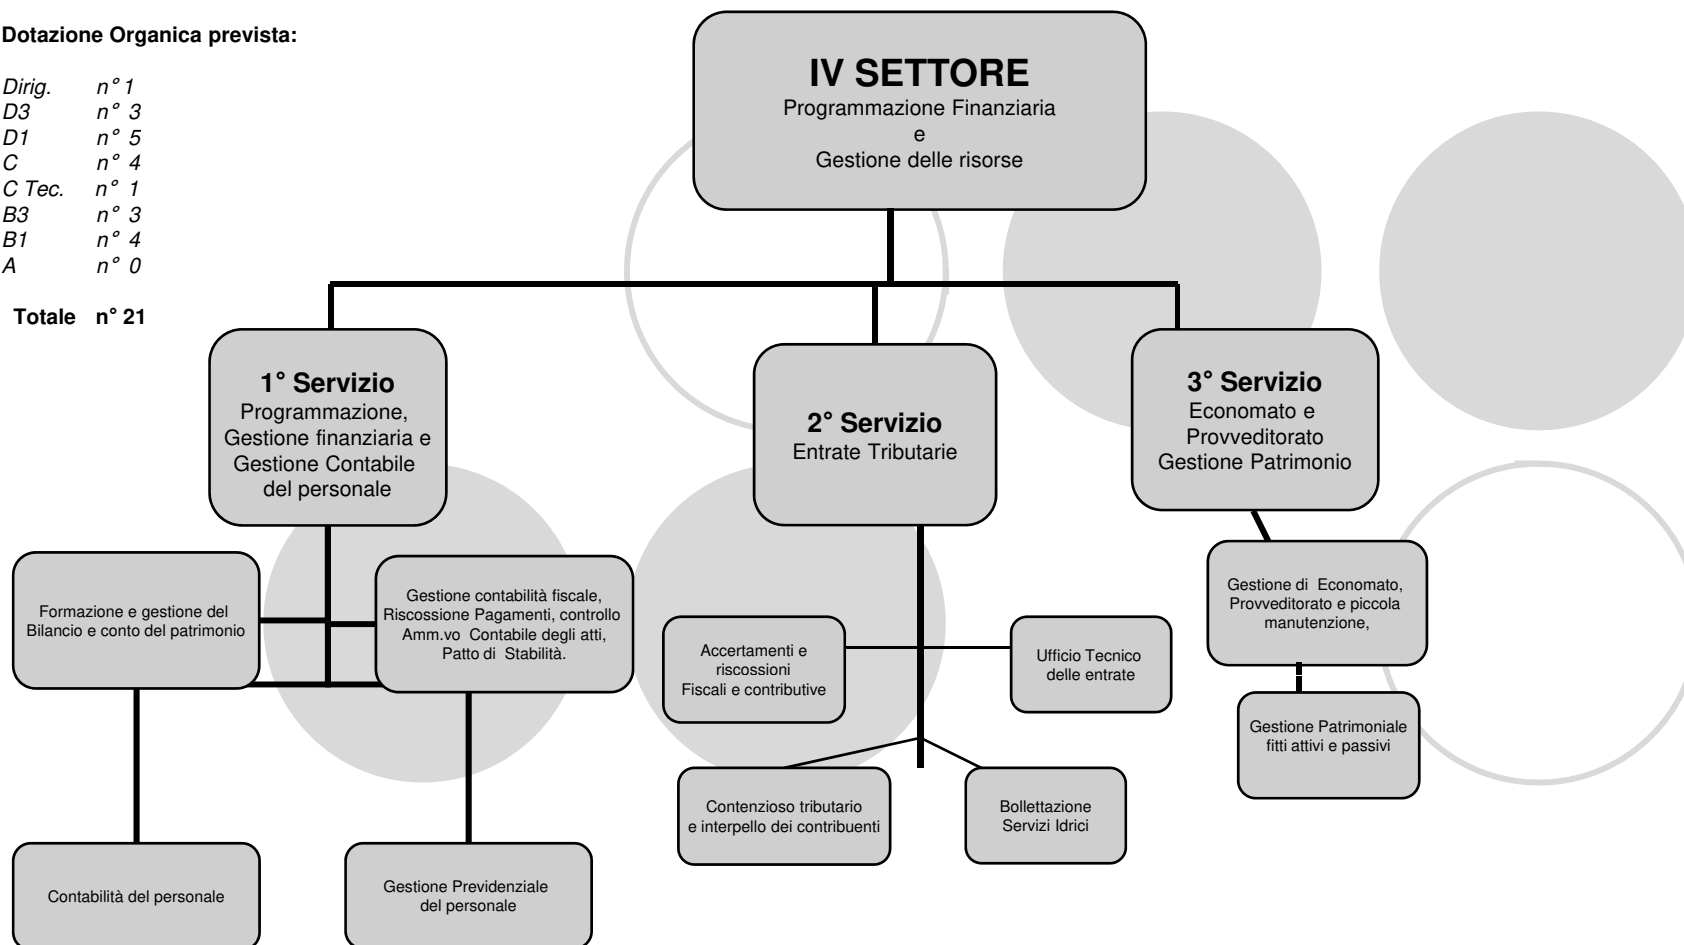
Dotazione Organica prevista:

Dirig. n° 1
D3 n° 3
D1 n° 5
C n° 4
C Tec. n° 1
B3 n° 3
B1 n° 4
A n° 0

Totale n° 21

IV SETTORE
Programmazione Finanziaria
e
Gestione delle risorse

1° Servizio
Programmazione, Gestione finanziaria e Gestione Contabile del personale

2° Servizio
Entrate Tributarie

3° Servizio
Economato e Provveditorato
Gestione Patrimonio

Formazione e gestione del Bilancio e conto del patrimonio

Gestione contabilità fiscale, Riscossione Pagamenti, controllo Amm.vo Contabile degli atti, Patto di Stabilità.

Contabilità del personale

Gestione Previdenziale del personale

Accertamenti e riscossioni Fiscali e contributive

Ufficio Tecnico delle entrate

Contenzioso tributario e interpello dei contribuenti

Bollettazione Servizi Idrici

Gestione di Economato, Provveditorato e piccola manutenzione,

Gestione Patrimoniale fitti attivi e passivi